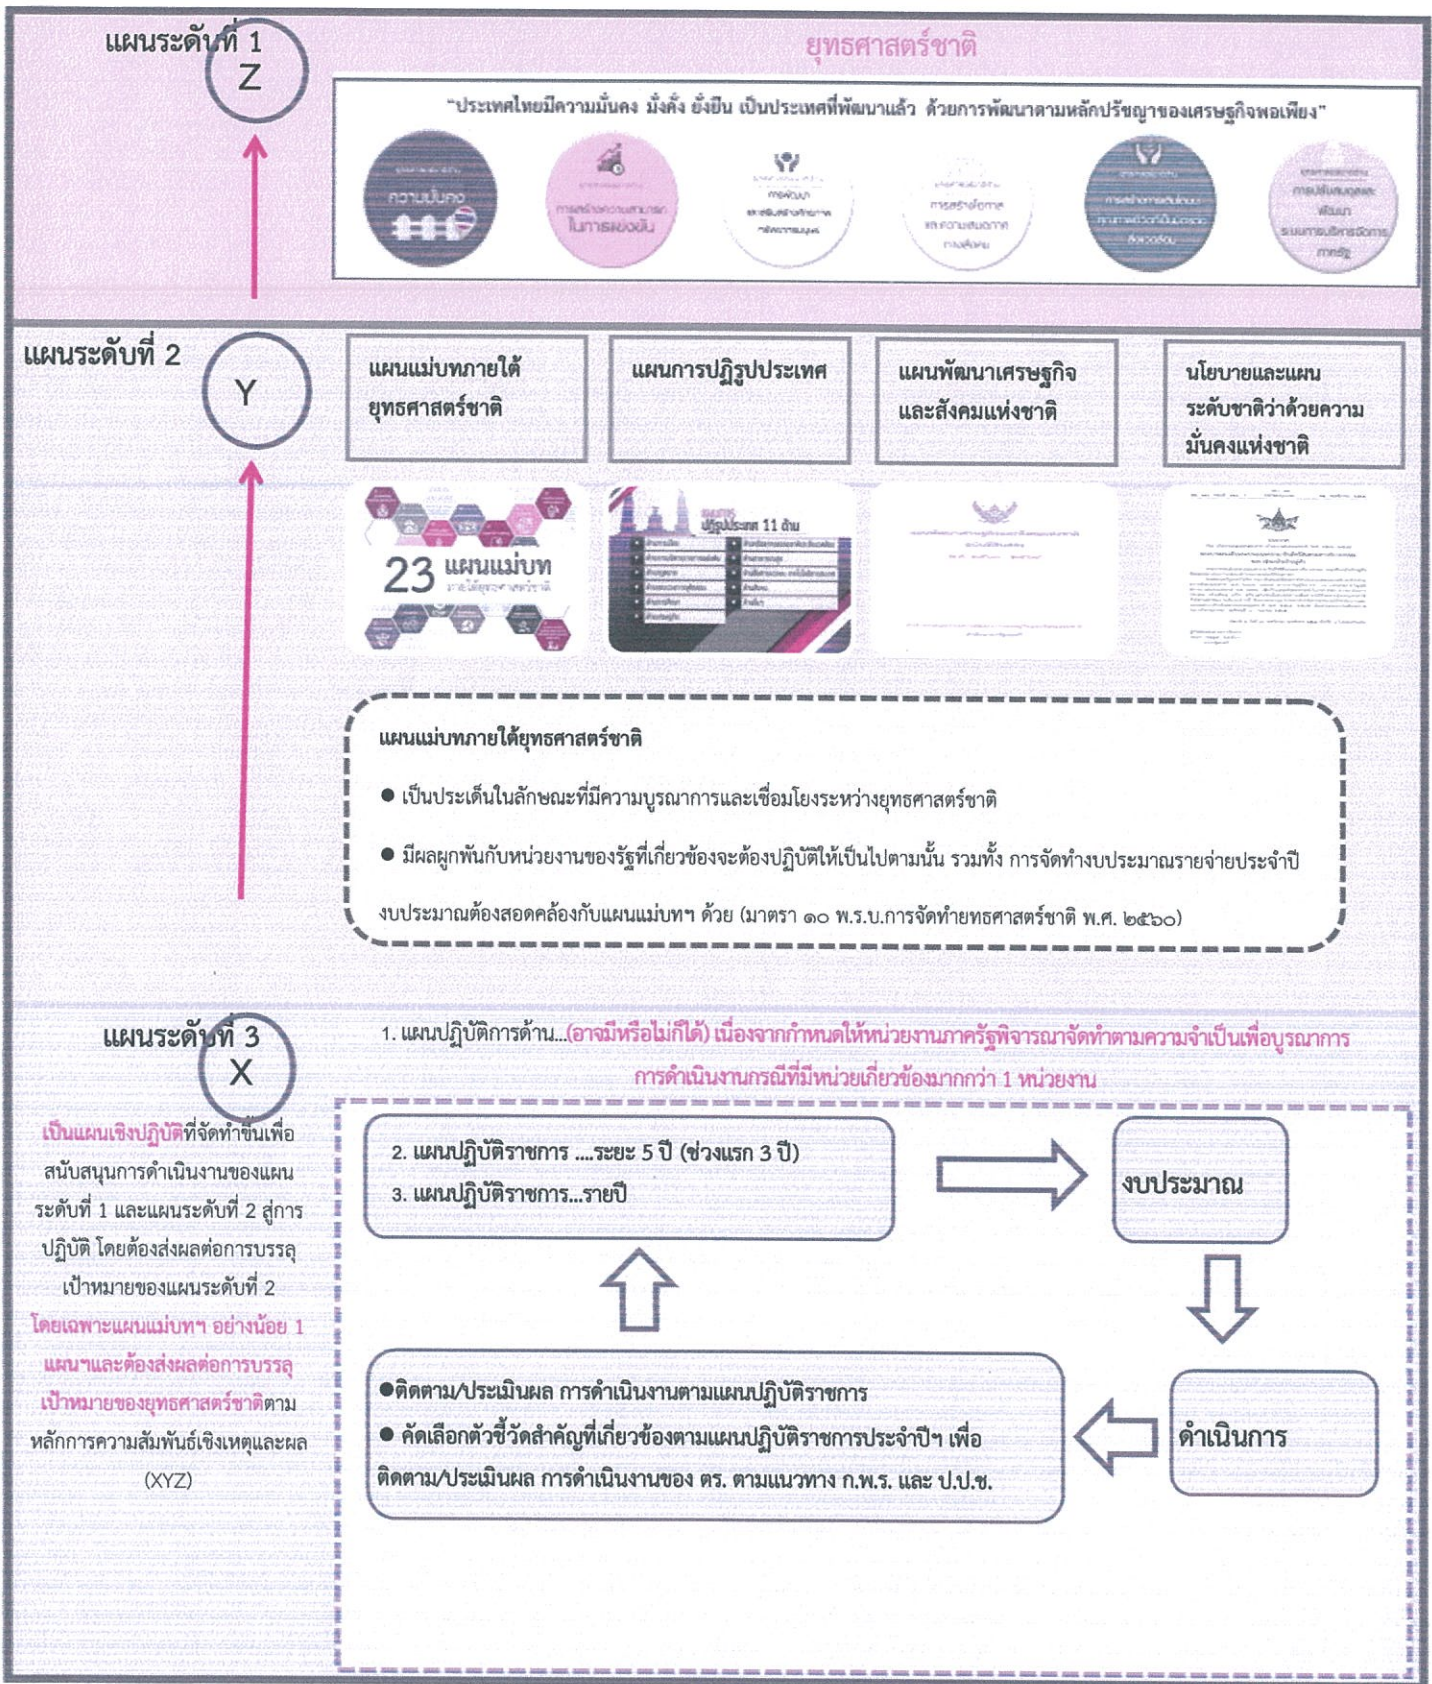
แผนระดับที่ 1
Z

ยุทธศาสตร์ชาติ

"ประเทศไทยมีความมั่นคง มั่งคั่ง ยั่งยืน เป็นประเทศที่พัฒนาแล้ว ด้วยการพัฒนาตามหลักปรัชญาของเศรษฐกิจพอเพียง"

ความมั่นคง

การสร้างความสามารถในการแข่งขัน

การพัฒนาและเสริมสร้างศักยภาพทรัพยากรมนุษย์

การสร้างโอกาสและความเสมอภาคทางสังคม

การสร้างการเติบโตบนคุณภาพชีวิตที่เป็นมิตรต่อสิ่งแวดล้อม

การปรับสมดุลและพัฒนาระบบการบริหารจัดการภาครัฐ

แผนระดับที่ 2
Y

แผนแม่บทภายใต้ยุทธศาสตร์ชาติ

แผนการปฏิรูปประเทศ

แผนพัฒนาเศรษฐกิจและสังคมแห่งชาติ

นโยบายและแผนระดับชาติว่าด้วยความมั่นคงแห่งชาติ

23 แผนแม่บท

ปฏิรูปประเทศ 11 ด้าน

แผนแม่บทภายใต้ยุทธศาสตร์ชาติ

● เป็นประเด็นในลักษณะที่มีความบูรณาการและเชื่อมโยงระหว่างยุทธศาสตร์ชาติ

● มีผลผูกพันกับหน่วยงานของรัฐที่เกี่ยวข้องจะต้องปฏิบัติให้เป็นไปตามนั้น รวมทั้ง การจัดทำงบประมาณรายจ่ายประจำปี งบประมาณต้องสอดคล้องกับแผนแม่บทฯ ด้วย (มาตรา ๑๐ พ.ร.บ.การจัดทำยุทธศาสตร์ชาติ พ.ศ. ๒๕๖๐)

แผนระดับที่ 3
X

เป็นแผนเชิงปฏิบัติที่จัดทำขึ้นเพื่อสนับสนุนการดำเนินงานของแผนระดับที่ 1 และแผนระดับที่ 2 สู่การปฏิบัติ โดยต้องส่งผลต่อการบรรลุเป้าหมายของแผนระดับที่ 2 โดยเฉพาะแผนแม่บทฯ อย่างน้อย 1 แผนฯและต้องส่งผลต่อการบรรลุเป้าหมายของยุทธศาสตร์ชาติตามหลักการความสัมพันธ์เชิงเหตุและผล (XYZ)

1. แผนปฏิบัติการด้าน...(อาจมีหรือไม่ก็ได้) เนื่องจากกำหนดให้หน่วยงานภาครัฐพิจารณาจัดทำตามความจำเป็นเพื่อบูรณาการการดำเนินงานกรณีที่มีหน่วยเกี่ยวข้องมากกว่า 1 หน่วยงาน

2. แผนปฏิบัติราชการ ....ระยะ 5 ปี (ช่วงแรก 3 ปี)
3. แผนปฏิบัติราชการ...รายปี

งบประมาณ

ดำเนินการ

●ติดตาม/ประเมินผล การดำเนินงานตามแผนปฏิบัติราชการ
● คัดเลือกตัวชี้วัดสำคัญที่เกี่ยวข้องตามแผนปฏิบัติราชการประจำปีฯ เพื่อติดตาม/ประเมินผล การดำเนินงานของ ตร. ตามแนวทาง ก.พ.ร. และ ป.ป.ช.